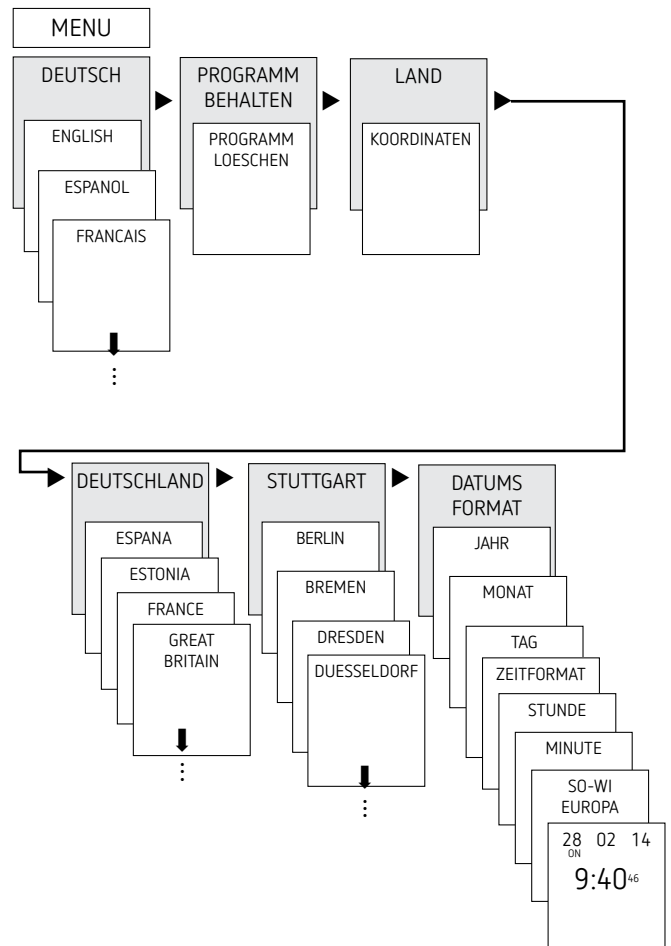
MENU

DEUTSCH

ENGLISH

ESPANOL

FRANCAIS

⋮

PROGRAMM BEHALTEN

PROGRAMM LOESCHEN

LAND

KOORDINATEN

DEUTSCHLAND

ESPANA

ESTONIA

FRANCE

GREAT BRITAIN

⋮

STUTTGART

BERLIN

BREMEN

DRESDEN

DUESSELDORF

⋮

DATUMS FORMAT

JAHR

MONAT

TAG

ZEITFORMAT

STUNDE

MINUTE

SO-WI EUROPA

28 02 14
ON
9:40$^{46}$